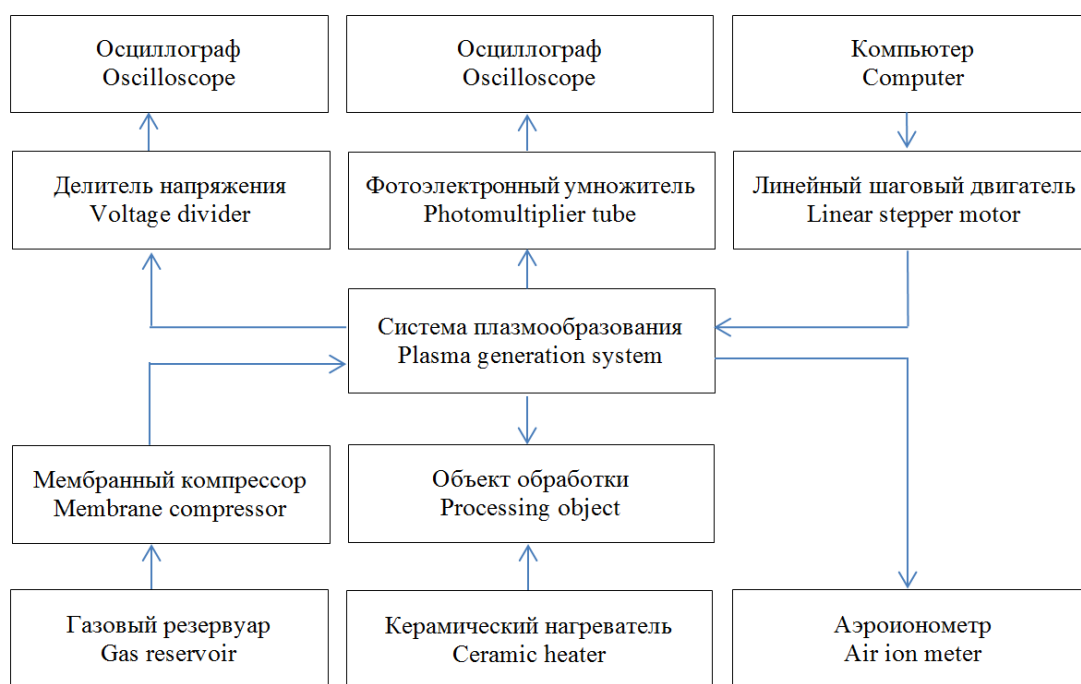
Осциллограф
Oscilloscope

Осциллограф
Oscilloscope

Компьютер
Computer

Делитель напряжения
Voltage divider

Фотоэлектронный умножитель
Photomultiplier tube

Линейный шаговый двигатель
Linear stepper motor

Система плазмообразования
Plasma generation system

Мембранный компрессор
Membrane compressor

Объект обработки
Processing object

Газовый резервуар
Gas reservoir

Керамический нагреватель
Ceramic heater

Аэроионометр
Air ion meter